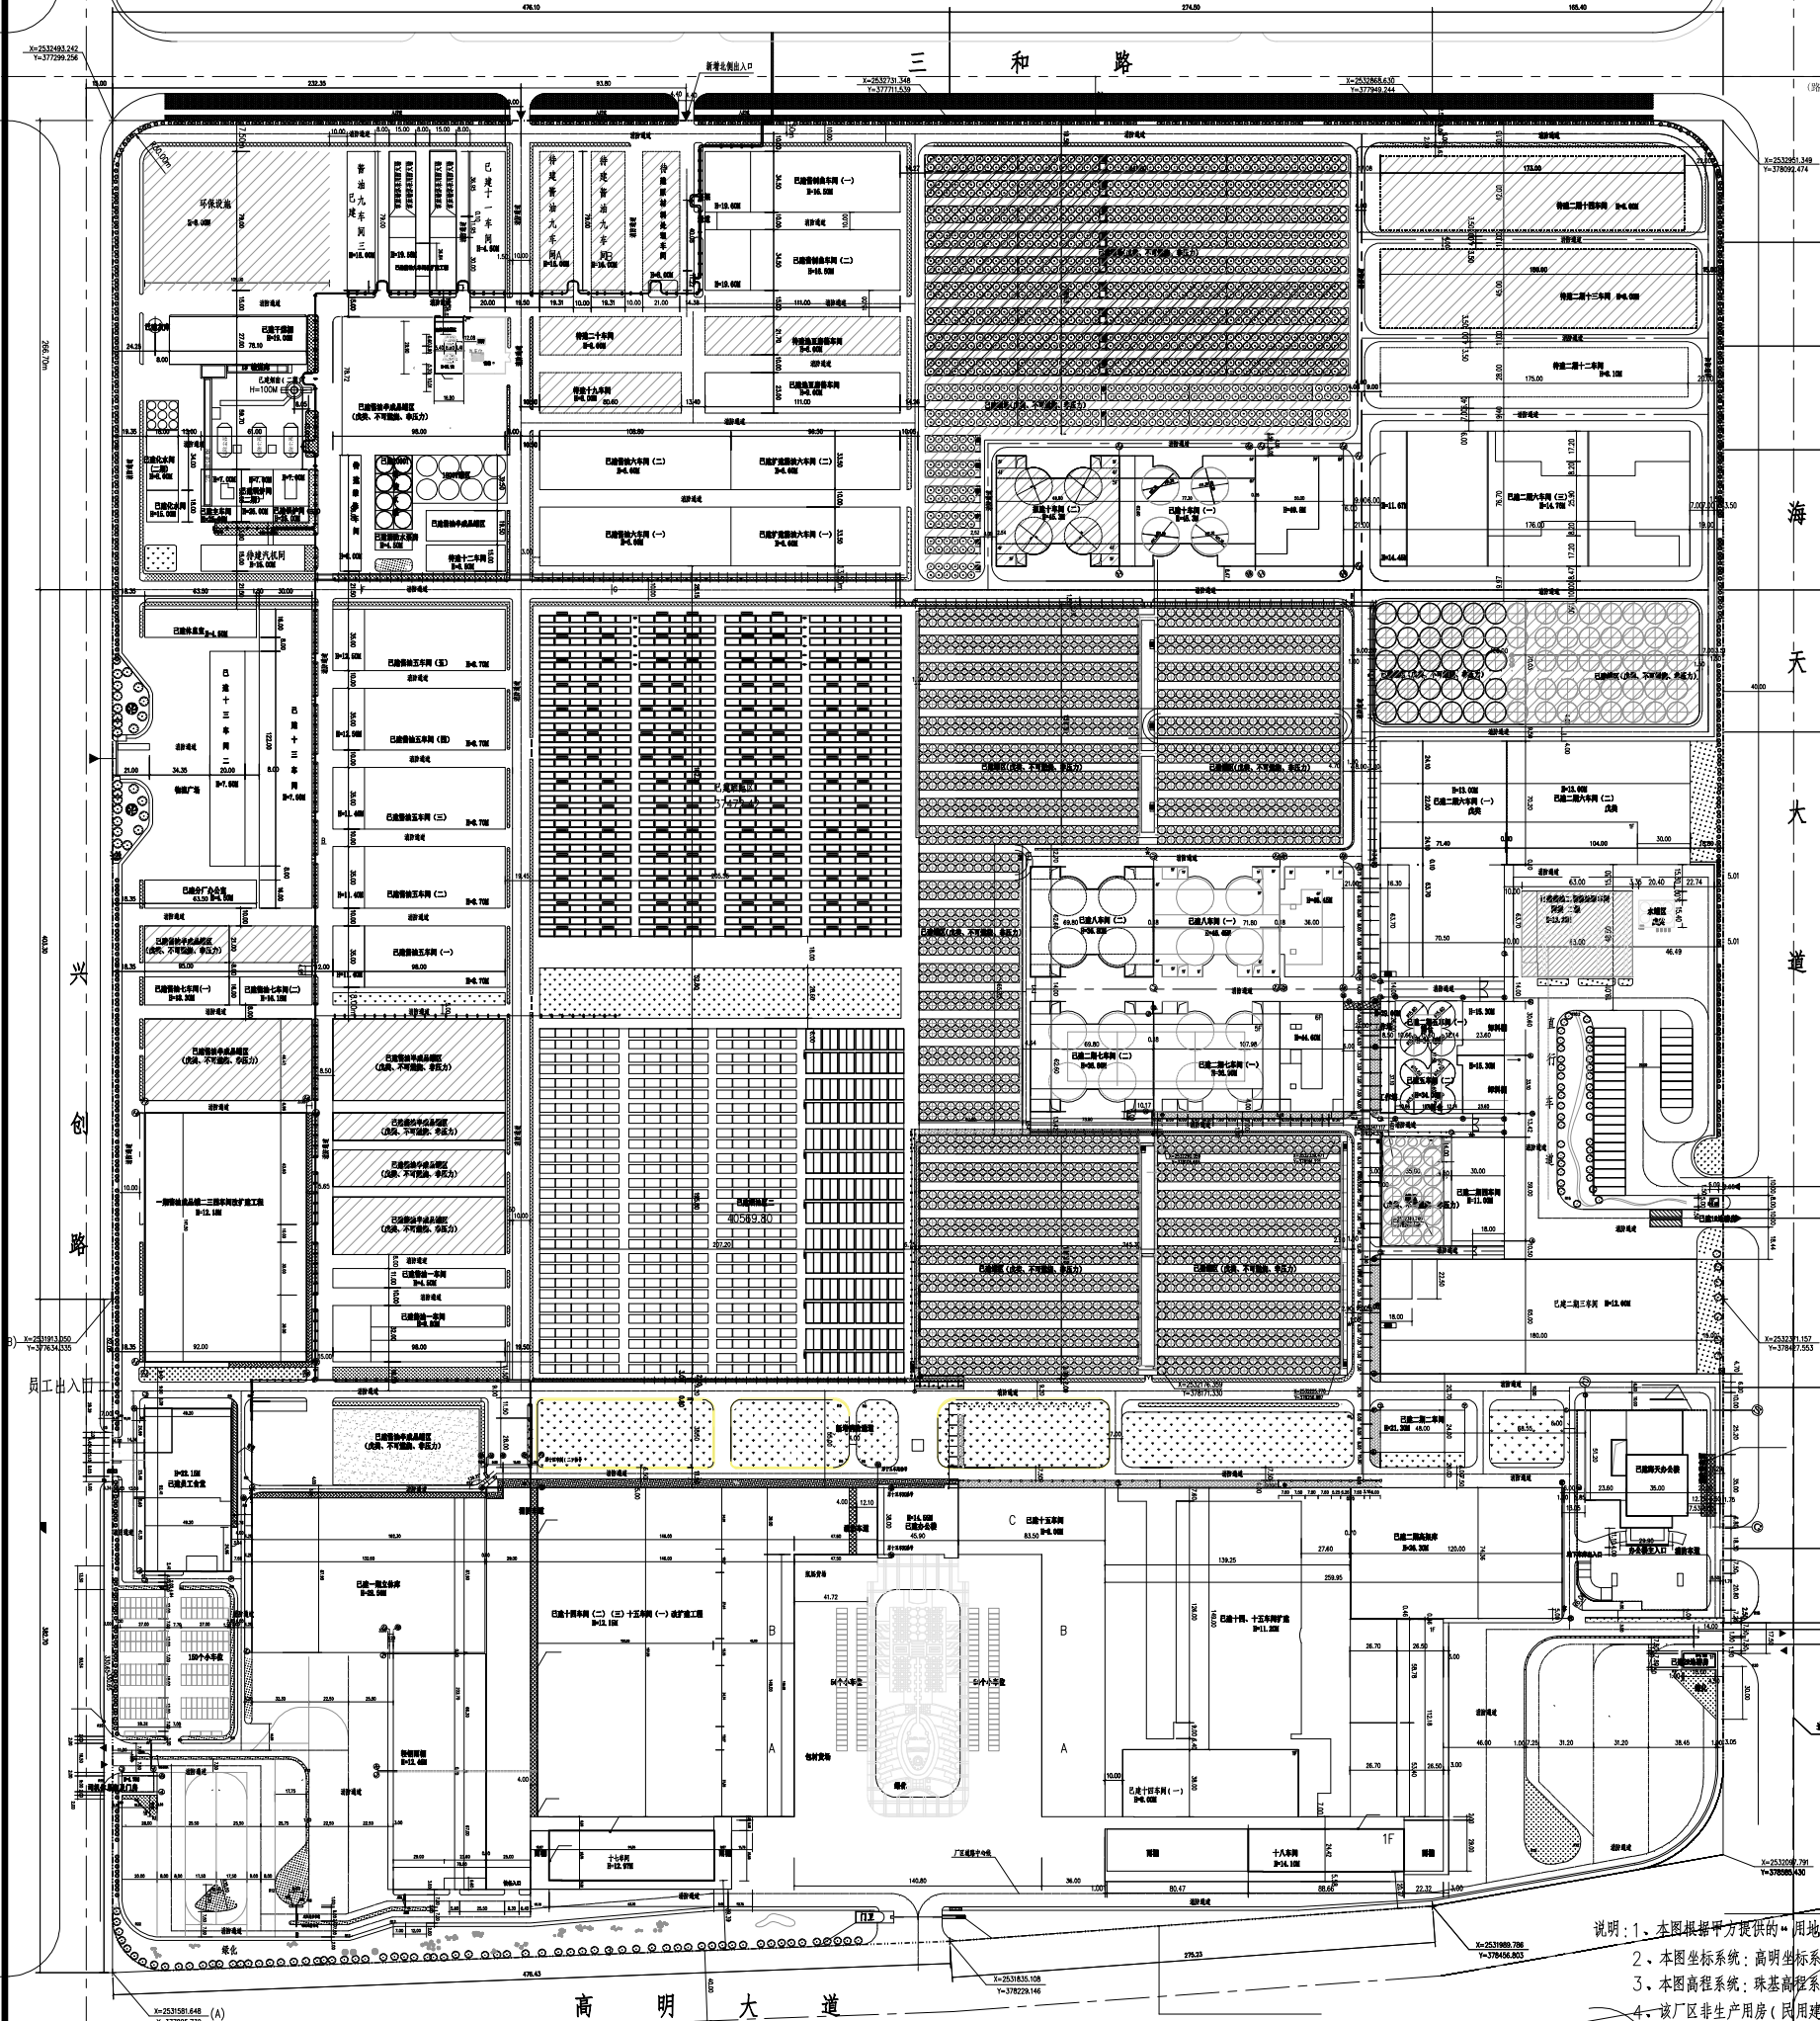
三　　和　　路

海　　天　　大　　道

兴　　创　　路

高　　明　　大　　道

新增北侧出入口

员工出入口

X=2532493.242
Y=377299.256

X=2532731.346
Y=377711.539

X=2532868.630
Y=377949.244

X=2532951.349
Y=378092.474

X=2531913.050
Y=377634.335

X=2532371.157
Y=378427.553

X=2532097.791
Y=378585.430

X=2531989.786
Y=378456.803

X=2531835.108
Y=378229.146

X=2531581.648

环保设施

已建干燥塔
H=100M

待建汽机间
H=16.00M

已建十三车间二

已建十三车间

已建仓库一
H=7.50M

已建分厂办公楼

一期酱油成品区二三四车间改扩建工程
H=12.15M

已建酱油五车间（五）

已建酱油五车间（四）

已建酱油五车间（三）

已建酱油五车间（二）

已建酱油五车间（一）

已建酱油七车间（一）

已建酱油七车间（二）

已建酱油半成品晒区
(发酵、不可燃烧、非压力)

已建酱油六车间（二）
H=9.40M

已建扩建酱油六车间（二）

已建酱油六车间（一）
H=9.40M

已建扩建酱油六车间（一）

已建酱油晒场
H=10.44M

已建制曲车间（一）
H=16.50M

已建制曲车间（二）
H=16.50M

待建二十车间
H=9.40M

待建十九车间
H=9.00M

待建五层酱油车间

已建五层酱油车间

待建酱油九车间A

待建酱油九车间B

已建十一车间

已建酱油九车间三

待建二期十四车间

待建二期十三车间

待建二期十二车间
175.00

已建二期八车间（一）
H=14.78M

已建十车间（二）

已建十车间（一）

已建八车间（一）

已建八车间（二）

已建二期七车间（一）

已建二期七车间（二）

已建二期六车间（一）
H=13.00M

已建二期六车间（二）
H=13.00M

已建二期四车间
H=11.00M

已建二期三车间
H=13.00M

已建二期二车间
H=21.30M

已建研发办公楼

已建员工食堂
H=22.15M

已建一期立体库
H=23.50M

已建十四车间（二）（三）十五车间（一）改扩建工程
H=12.15M

已建十四、十五车间扩建
H=11.20M

已建十五车间

已建办公楼
H=14.55M

已建十四车间（一）
H=9.00M

已建立体库
H=26.30M

十七车间
H=12.97M

十八车间
H=14.15M

150个小车位

54个小车位

51个小车位

包材货场

厂区道路中心线

门卫

绿化

消防通道

已建酱油晒场二
40569.80

37477.42

说明：1、本图根据甲方提供的" 用地
2、本图坐标系统：高明坐标系
3、本图高程系统：珠基高程系
4、该厂区非生产用房（民用建

476.10
274.50
165.40
232.35
93.80
476.43
275.33
266.70m
403.30
382.70